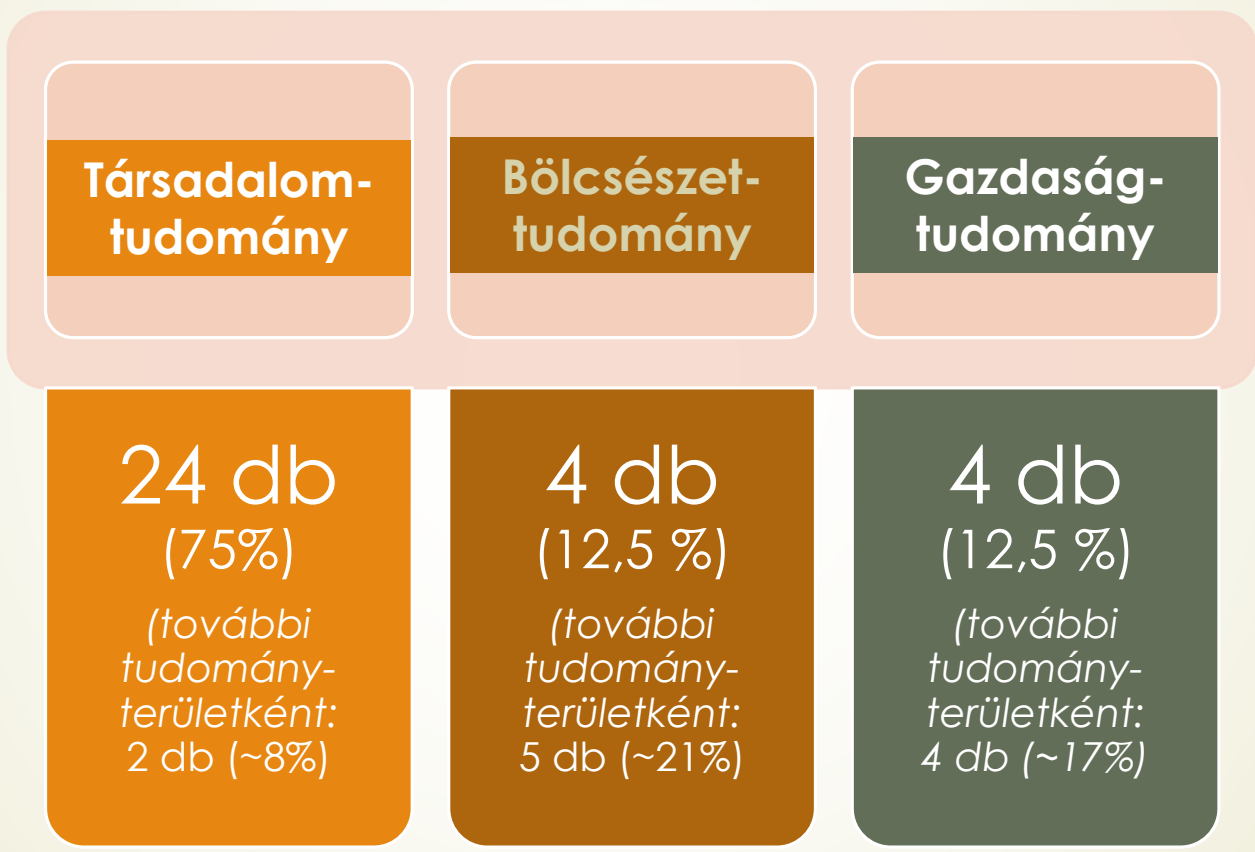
Társadalomtudomány

24 db
(75%)
(további tudományterületként: 2 db (~8%)

Bölcsészettudomány

4 db
(12,5 %)
(további tudományterületként: 5 db (~21%)

Gazdaságtudomány

4 db
(12,5 %)
(további tudományterületként: 4 db (~17%)